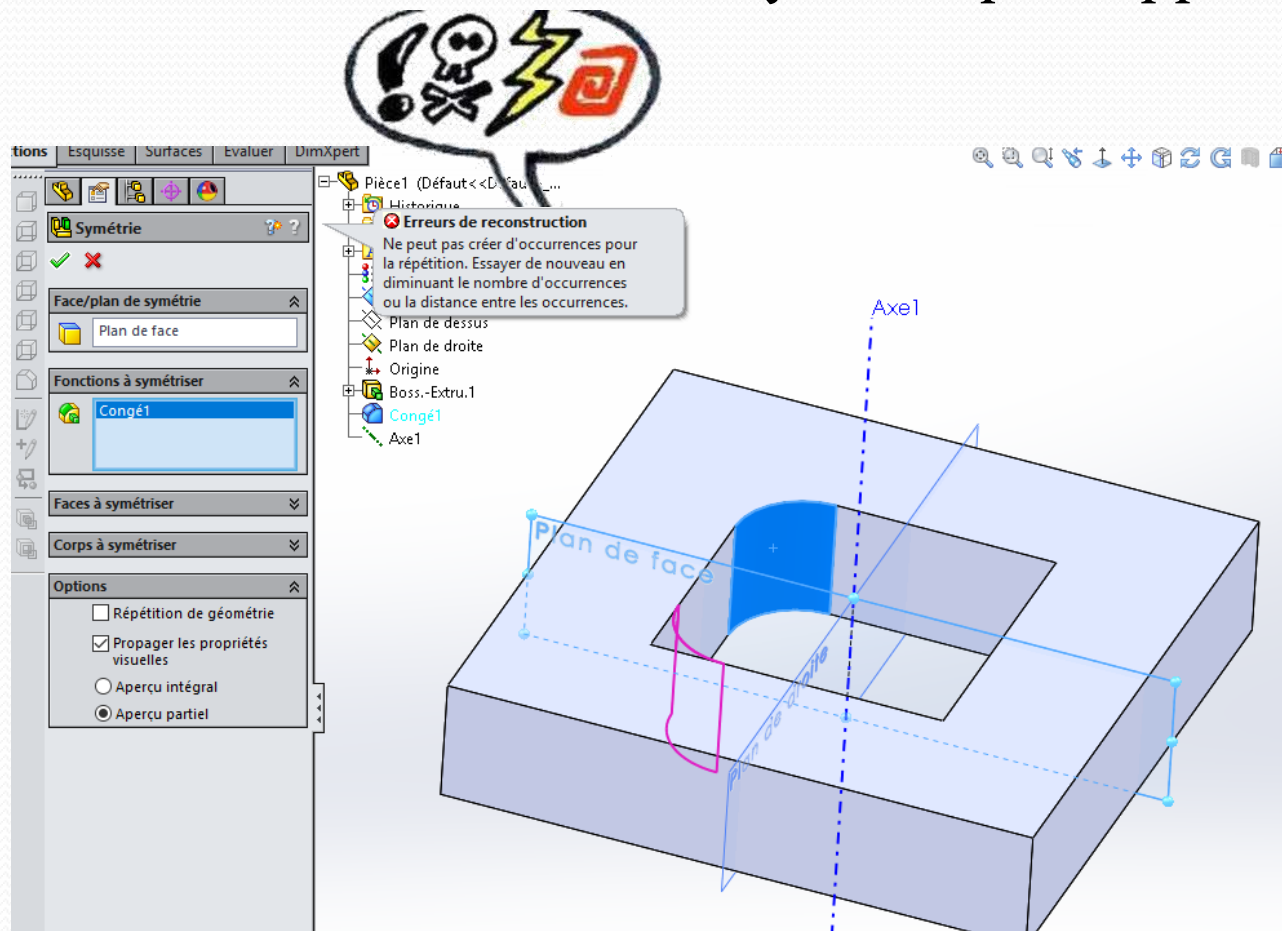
tions Esquisse Surfaces Evaluer DimXpert

Symétrie

Face/plan de symétrie

Plan de face

Fonctions à symétriser

Congé1

Faces à symétriser

Corps à symétriser

Options

Répétition de géométrie

Propager les propriétés visuelles

Aperçu intégral

Aperçu partiel

Pièce1 (Défaut<<D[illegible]

Historique

Erreurs de reconstruction

Ne peut pas créer d'occurrences pour la répétition. Essayer de nouveau en diminuant le nombre d'occurrences ou la distance entre les occurrences.

Plan de dessus

Plan de droite

Origine

Boss.-Extru.1

Congé1

Axe1

Axe1

Plan de face

Plan de droite